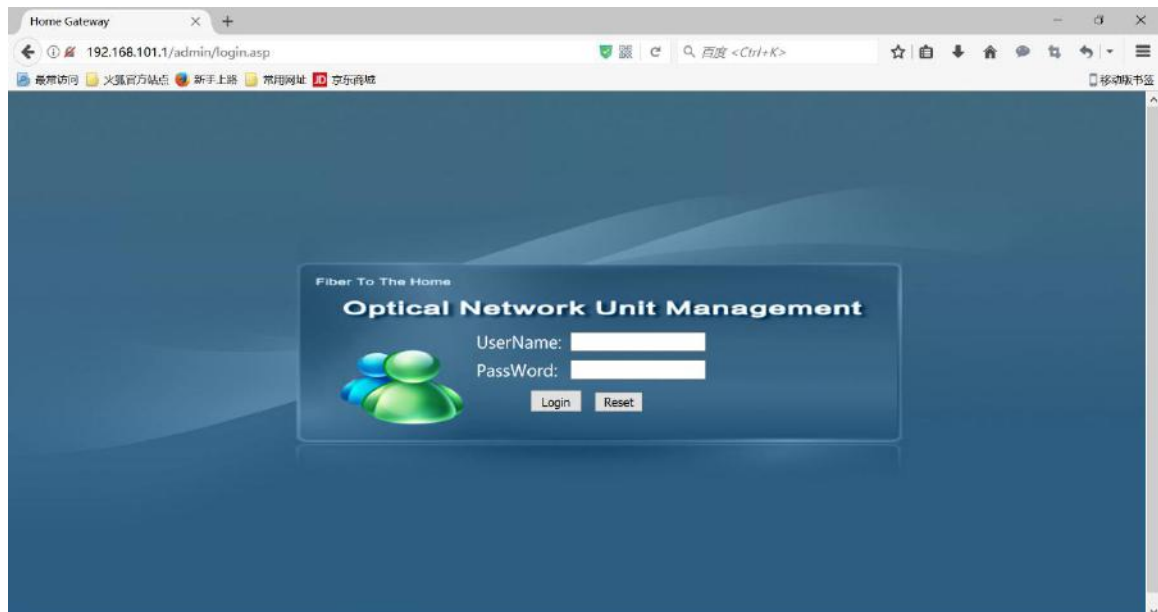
Home Gateway

192.168.101.1/admin/login.asp

百度 <Ctrl+K>

最常访问 火狐官方站点 新手上路 常用网址 京东商城

移动版书签

Fiber To The Home

Optical Network Unit Management

UserName:

PassWord:

Login Reset